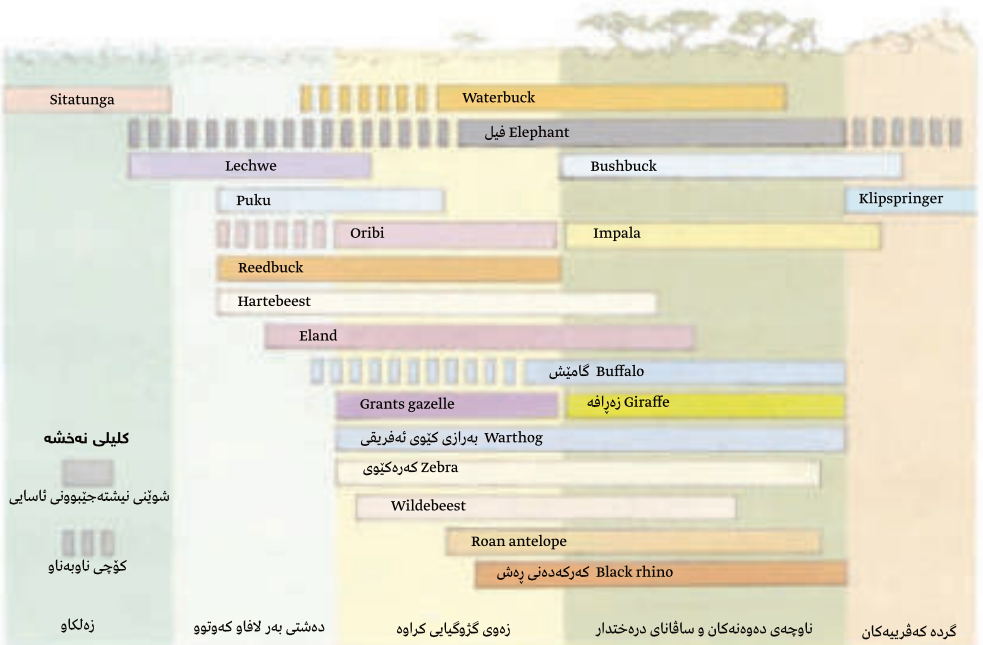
Sitatunga

Waterbuck

فیل Elephant

Lechwe

Bushbuck

Puku

Klipspringer

Oribi

Impala

Reedbuck

Hartebeest

Eland

گامێش Buffalo

Grants gazelle

زەڕافە Giraffe

کلیلی نەخشە

بەرازی کێوی ئەفریقی Warthog

کەرەکێوی Zebra

شوێنی نیشتەجێبوونی ئاسایی

Wildebeest

Roan antelope

کۆچی ناوبەناو

کەرکەدەنی ڕەش Black rhino

زەلکاو

دەشتی بەر لافاو کەوتوو

زەوی گژوگیایی کراوە

ناوچەی دەوەنەکان و ساڤانای درەختدار

گردە کەڤرییەکان